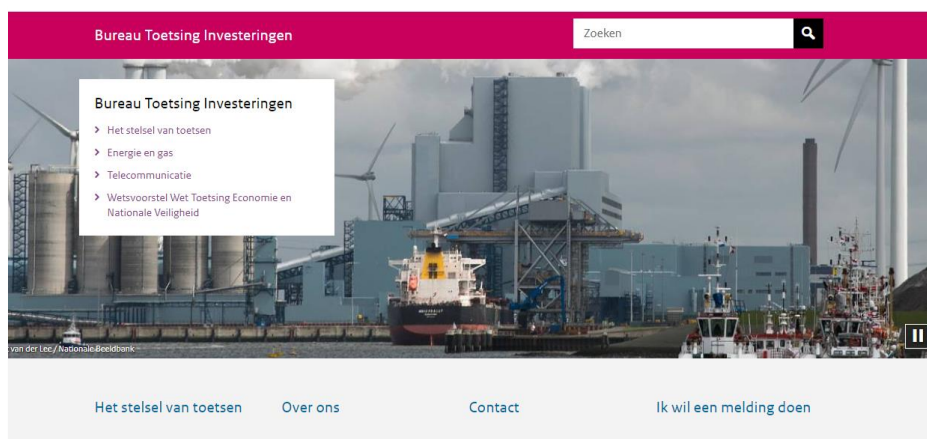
Bureau Toetsing Investeringen

Zoeken

Bureau Toetsing Investeringen

Het stelsel van toetsen

Energie en gas

Telecommunicatie

Wetsvoorstel Wet Toetsing Economie en Nationale Veiligheid

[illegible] van der Lee / Nationale Beeldbank

Het stelsel van toetsen

Over ons

Contact

Ik wil een melding doen